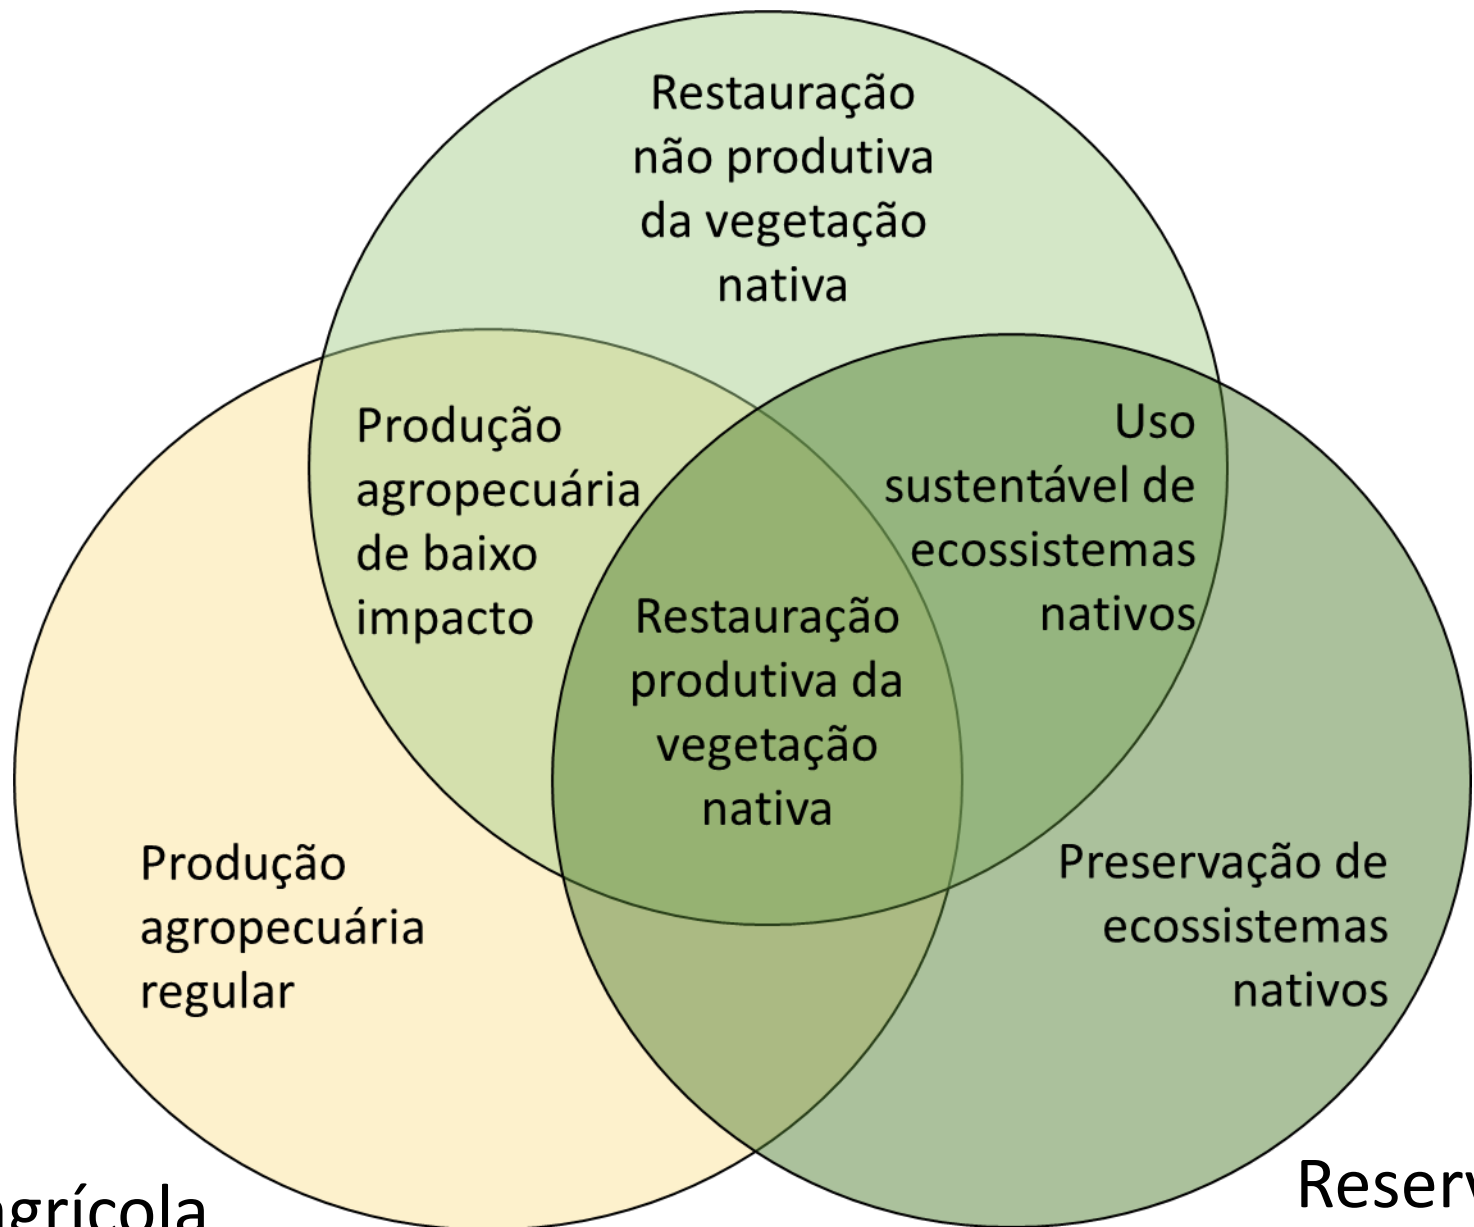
Restauração não produtiva da vegetação nativa

Produção agropecuária de baixo impacto

Uso sustentável de ecossistemas nativos

Restauração produtiva da vegetação nativa

Produção agropecuária regular

Preservação de ecossistemas nativos

agrícola

Reserv